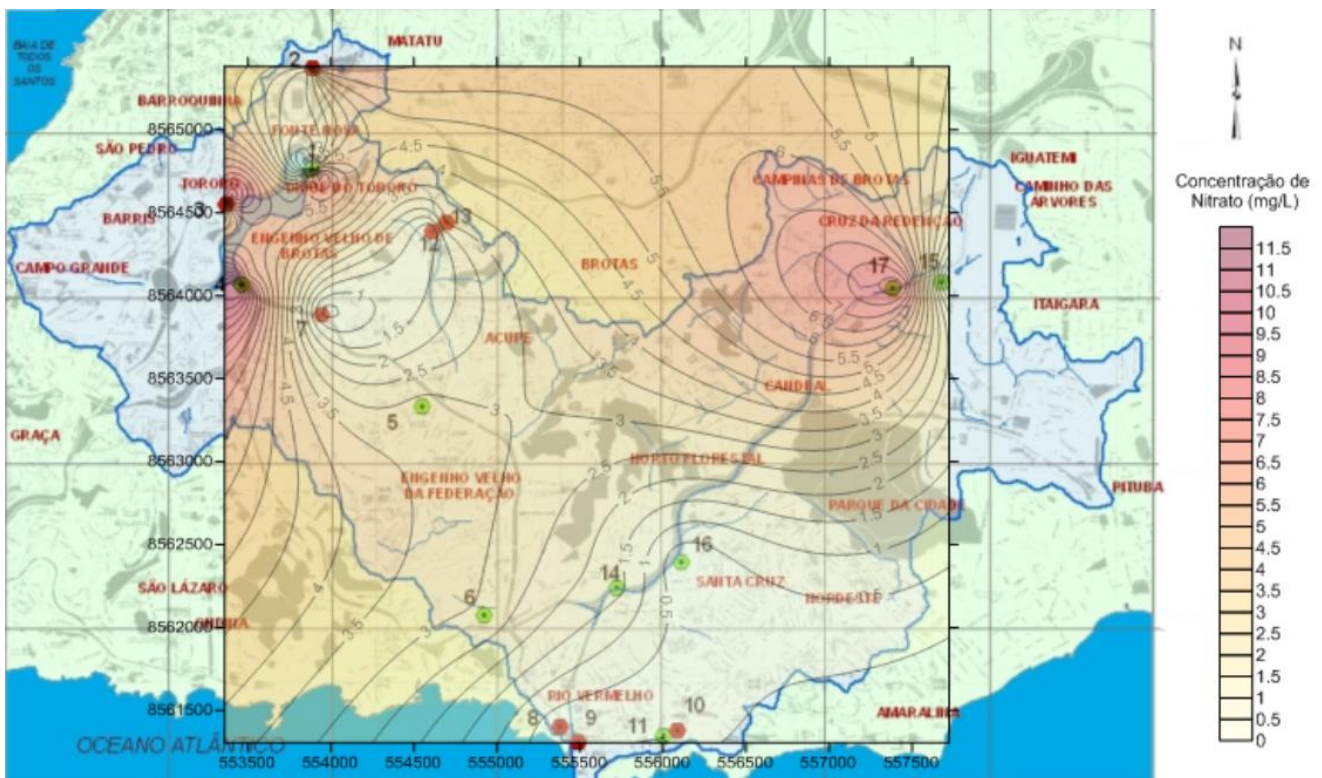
BAIA DE TODOS OS SANTOS

MATATU

2

BARROQUINHA

8565000

FONTE NOVA

SÃO PEDRO

DIQUE DO TORORÓ

TORORÓ

8564500

3

BARRIS

13

ENGENHO VELHO DE BROTAS

12

CAMPO GRANDE

4

8564000

7

ACUPE

BROTAS

CAMPINAS DE BROTAS

CRUZ DA REDENÇÃO

IGUATEMI

CAMINHO DAS ÁRVORES

17

15

ITAIGARA

8563500

CANDEAL

5

GRAÇA

8563000

ENGENHO VELHO DA FEDERAÇÃO

HORTO FLORESTAL

PARQUE DA CIDADE

PITUBA

8562500

16

14

SANTA CRUZ

NORDESTE

SÃO LÁZARO

6

8562000

ONDINA

RIO VERMELHO

8561500

8

9

10

11

AMARALINA

OCEANO ATLÂNTICO

553500 554000 554500 555000 555500 556000 556500 557000 557500

4.5
5.5
5
4.5
1
1.5
2
2.5
3
3.5
4
4.5
6
6.5
5.5
4.5
3.5
3
2.5
2
1.5
1
0.5
5
4

N

Concentração de Nitrato (mg/L)

11.5
11
10.5
10
9.5
9
8.5
8
7.5
7
6.5
6
5.5
5
4.5
4
3.5
3
2.5
2
1.5
1
0.5
0